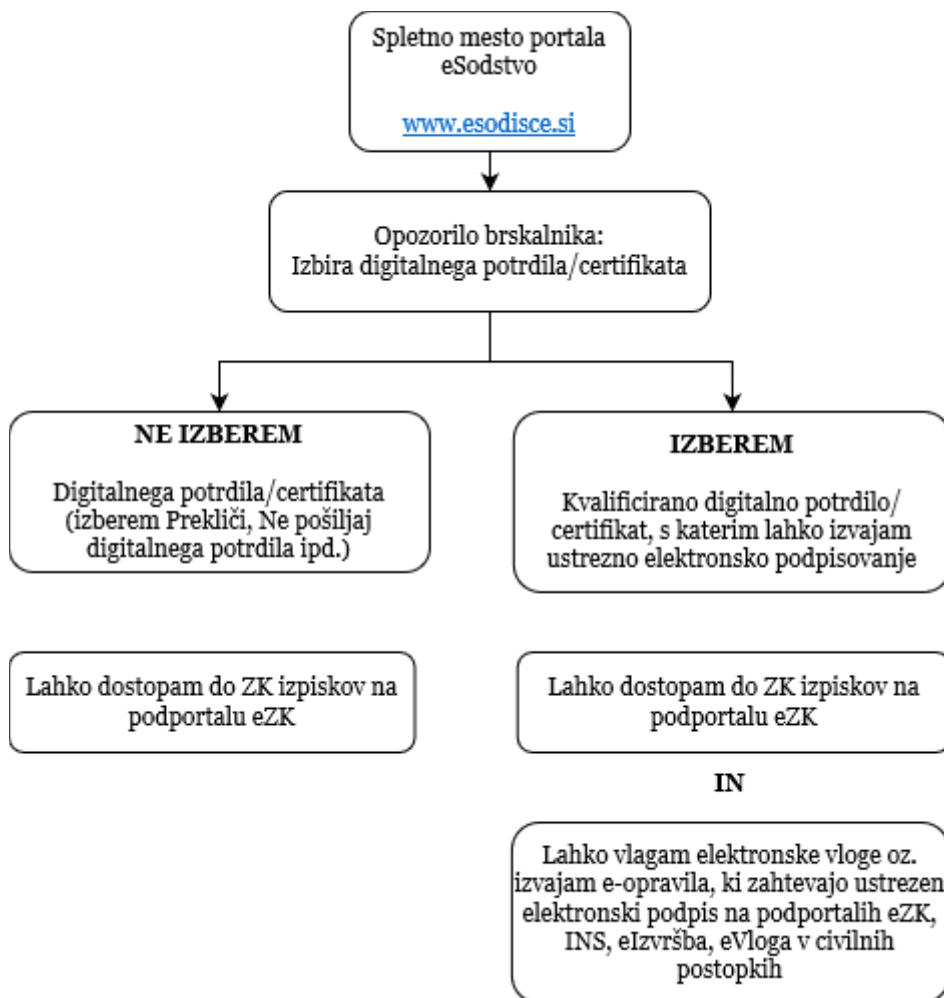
Spletno mesto portala eSodstvo

www.esodisce.si

Opozorilo brskalnika:
Izbira digitalnega potrdila/certifikata

NE IZBEREM

Digitalnega potrdila/certifikata (izberem Prekliči, Ne pošiljaj digitalnega potrdila ipd.)

IZBEREM

Kvalificirano digitalno potrdilo/ certifikat, s katerim lahko izvajam ustrezno elektronsko podpisovanje

Lahko dostopam do ZK izpiskov na podportalu eZK

Lahko dostopam do ZK izpiskov na podportalu eZK

IN

Lahko vlagam elektronske vloge oz. izvajam e-opravila, ki zahtevajo ustrezen elektronski podpis na podportalih eZK, INS, eIzvršba, eVloga v civilnih postopkih